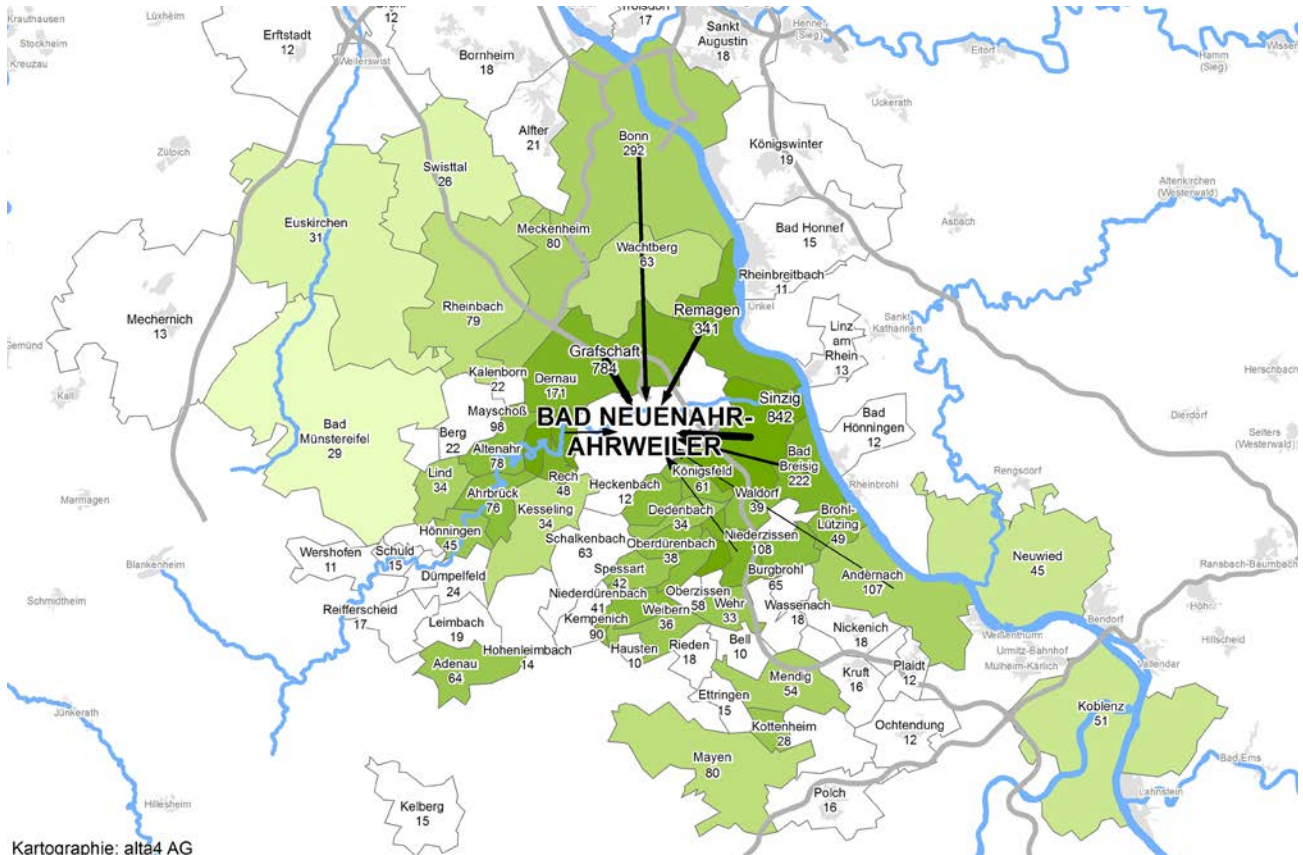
Krauthausen
Lüxheim
Erftstadt
12
12
Troisdorf
17
Sankt Augustin
18
Hennef (Sieg)
Eitorf
Hamm (Sieg)
Wissen
Stockheim
Kreuzau
Weilerswist
Bornheim
18
Uckerath
Alfter
21
Bonn
292
Königswinter
19
Zülpich
Swisttal
26
Altenkirchen (Westerwald)
Asbach
Euskirchen
31
Meckenheim
80
Bad Honnef
15
Wachtberg
63
Rheinbreitbach
11
Mechernich
13
Rheinbach
79
Remagen
341
Unkel
Sankt Katharinen
Linz am Rhein
13
Gemünd
Grafschaft
784
Kalenborn
22
Dernau
171
Sinzig
842
Herschbach
Kall
Bad Münstereifel
29
Mayschoß
98
BAD NEUENAHR-AHRWEILER
Bad Hönningen
12
Dierdorf
Berg
22
Altenahr
78
Bad Breisig
222
Selters (Westerwald)
Lind
34
Rech
48
Heckenbach
12
Königsfeld
61
Rengsdorf
Rheinbrohl
Marmagen
Ahrbrück
76
Waldorf
39
Brohl-Lützing
49
Kesseling
34
Dedenbach
34
Neuwied
45
Hönningen
45
Niederzissen
108
Schalkenbach
63
Oberdürenbach
38
Wershofen
11
Schuld
15
Burgbrohl
65
Andernach
107
Ransbach-Baumbach
Blankenheim
Dümpelfeld
24
Spessart
42
Schmidtheim
Niederdürenbach
41
Oberzissen
58
Wehr
33
Wassenach
18
Bendorf
Reifferscheid
17
Weibern
36
Kempenich
90
Höhr
Leimbach
19
Nickenich
18
Weißenthurm
Urmitz-Bahnhof
Mülheim-Kärlich
Hillscheid
Bell
10
Hohenleimbach
14
Rieden
18
Hausten
10
Kruft
16
Plaidt
12
Vallendar
Adenau
64
Mendig
54
Ettringen
15
Jünkerath
Koblenz
51
Ochtendung
12
Kottenheim
28
Mayen
80
Bad Ems
Hillesheim
Polch
16
Lahnstein
Kelberg
15
Kartographie: alta4 AG